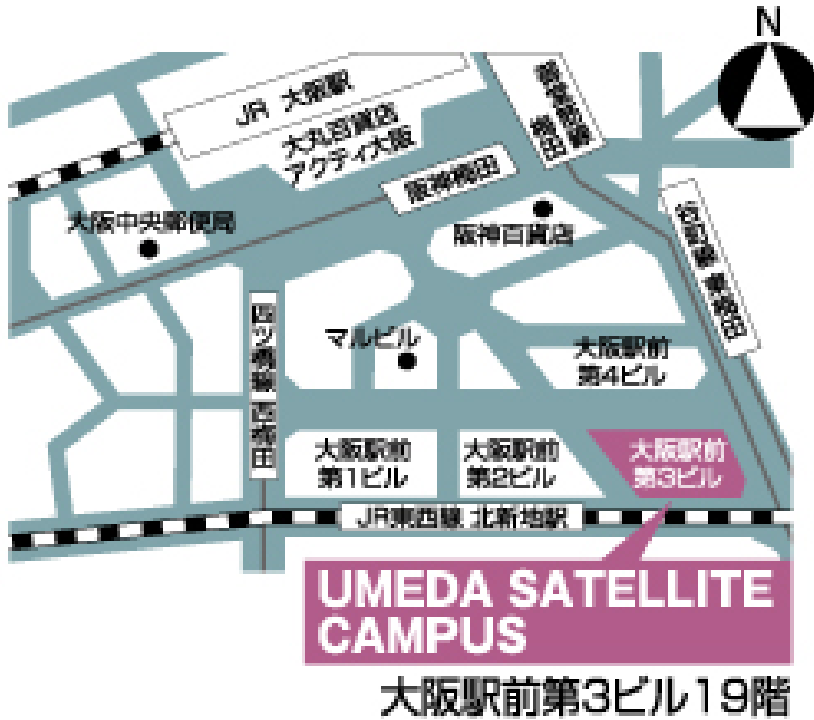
N

JR 大阪駅

大丸百貨店
アクティ大阪

御堂筋線
梅田

阪神梅田

谷町線
東梅田

大阪中央郵便局

阪神百貨店

四ツ橋線
西梅田

マルビル

大阪駅前
第4ビル

大阪駅前
第1ビル

大阪駅前
第2ビル

大阪駅前
第3ビル

JR東西線 北新地駅

UMEDA SATELLITE CAMPUS

大阪駅前第3ビル19階